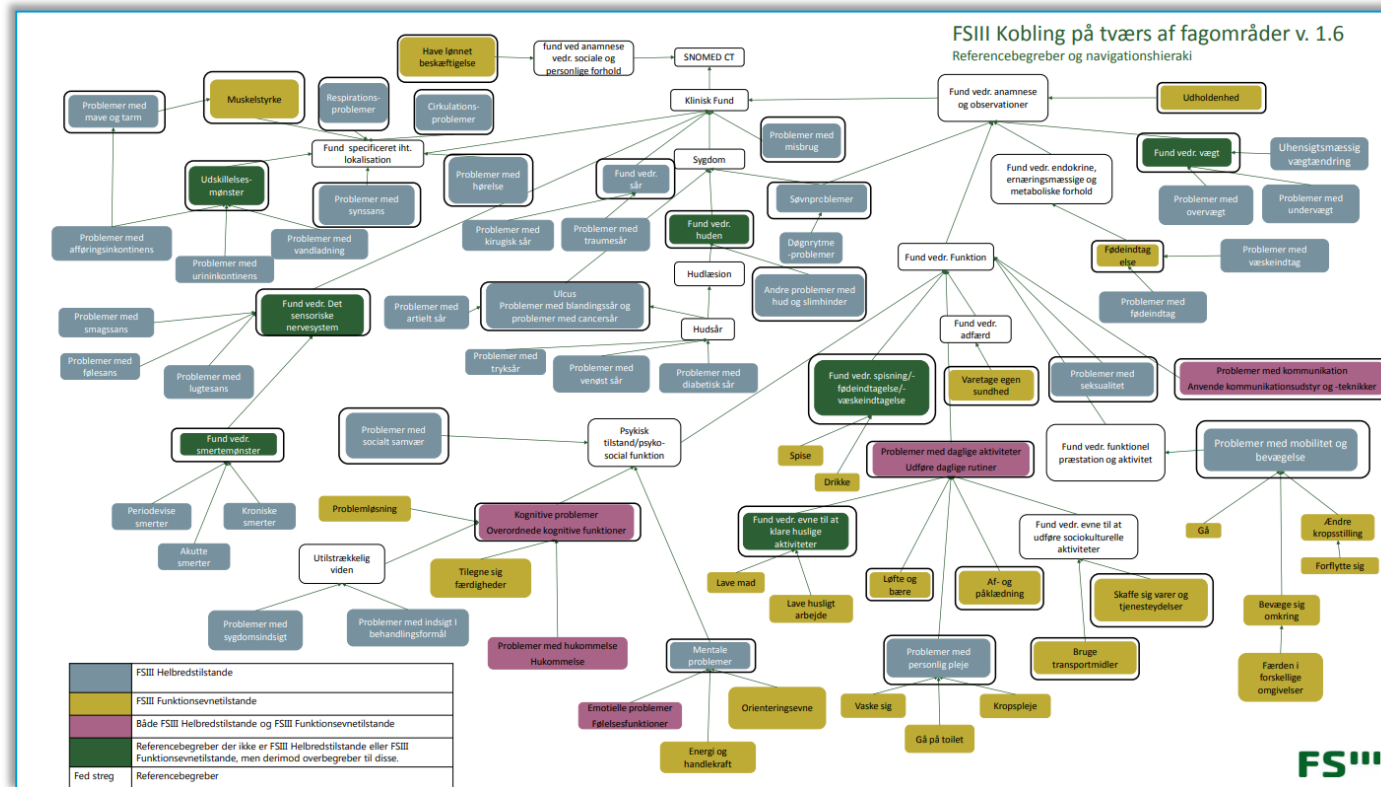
FSIII Kobling på tværs af fagområder v. 1.6
Referencebegreber og navigationshieraki

Have lønnet beskæftigelse
fund ved anamnese vedr. sociale og personlige forhold
SNOMED CT
Klinisk Fund
Fund vedr. anamnese og observationer
Udholdenhed
Problemer med mave og tarm
Muskelstyrke
Respirationsproblemer
Cirkulationsproblemer
Problemer med misbrug
Fund specificeret iht. lokalisation
Sygdom
Fund vedr. vægt
Uhensigtsmæssig vægtændring
Fund vedr. endokrine, ernæringsmæssige og metaboliske forhold
Udskillelsesmønster
Problemer med hørelse
Fund vedr. sår
Søvnproblemer
Problemer med overvægt
Problemer med undervægt
Problemer med synssans
Problemer med afføringsinkontinens
Problemer med urininkontinens
Problemer med vandladning
Problemer med kirugisk sår
Problemer med traumesår
Fund vedr. huden
Døgnrytmeproblemer
Fødeindtagelse
Problemer med væskeindtag
Fund vedr. Funktion
Hudlæsion
Andre problemer med hud og slimhinder
Problemer med fødeindtag
Problemer med smagssans
Fund vedr. Det sensoriske nervesystem
Problemer med artielt sår
Ulcus
Problemer med blandingssår og problemer med cancersår
Hudsår
Fund vedr. adfærd
Problemer med følesans
Problemer med lugtesans
Problemer med tryksår
Problemer med venøst sår
Problemer med diabetisk sår
Fund vedr. spisning/-fødeindtagelse/-væskeindtagelse
Varetage egen sundhed
Problemer med seksualitet
Problemer med kommunikation
Anvende kommunikationsudstyr og -teknikker
Problemer med socialt samvær
Psykisk tilstand/psykosocial funktion
Fund vedr. smertemønster
Spise
Drikke
Problemer med daglige aktiviteter
Udføre daglige rutiner
Fund vedr. funktionel præstation og aktivitet
Problemer med mobilitet og bevægelse
Periodevise smerter
Kroniske smerter
Akutte smerter
Problemløsning
Kognitive problemer
Overordnede kognitive funktioner
Fund vedr. evne til at klare huslige aktiviteter
Fund vedr. evne til at udføre sociokulturelle aktiviteter
Gå
Ændre kropsstilling
Forflytte sig
Utilstrækkelig viden
Tilegne sig færdigheder
Lave mad
Lave husligt arbejde
Løfte og bære
Af- og påklædning
Skaffe sig varer og tjenesteydelser
Bevæge sig omkring
Problemer med sygdomsindsigt
Problemer med indsigt i behandlingsformål
Problemer med hukommelse
Hukommelse
Mentale problemer
Problemer med personlig pleje
Bruge transportmidler
Færden i forskellige omgivelser
Emotielle problemer
Følelsesfunktioner
Orienteringsevne
Vaske sig
Kropspleje
Gå på toilet
Energi og handlekraft

| | FSIII Helbredstilstande |
|---|---|
| | FSIII Funktionsevnetilstande |
| | Både FSIII Helbredstilstande og FSIII Funktionsevnetilstande |
| | Referencebegreber der ikke er FSIII Helbredstilstande eller FSIII Funktionsevnetilstande, men derimod overbegreber til disse. |
| Fed streg | Referencebegreber |

FSIII